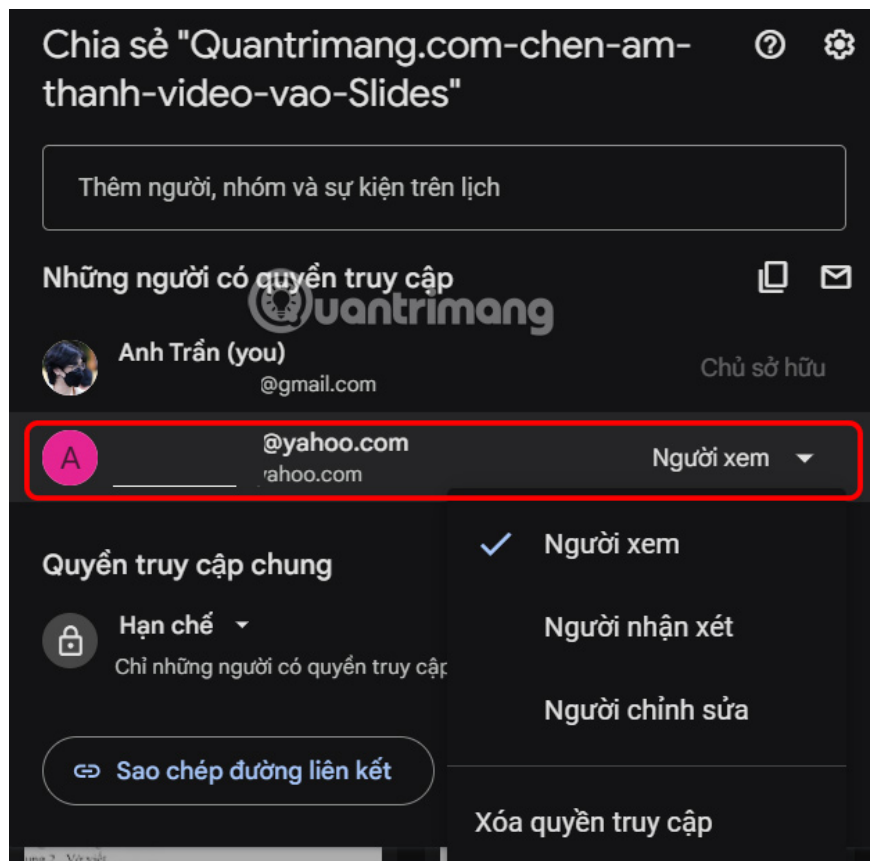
Chia sẻ "Quantrimang.com-chen-am-thanh-video-vao-Slides"

Thêm người, nhóm và sự kiện trên lịch

Những người có quyền truy cập

Quantrimang

Anh Trần (you)
@gmail.com
Chủ sở hữu

A
@yahoo.com
ahoo.com
Người xem

Quyền truy cập chung

Hạn chế
Chỉ những người có quyền truy cập

Sao chép đường liên kết

Người xem
Người nhận xét
Người chỉnh sửa
Xóa quyền truy cập